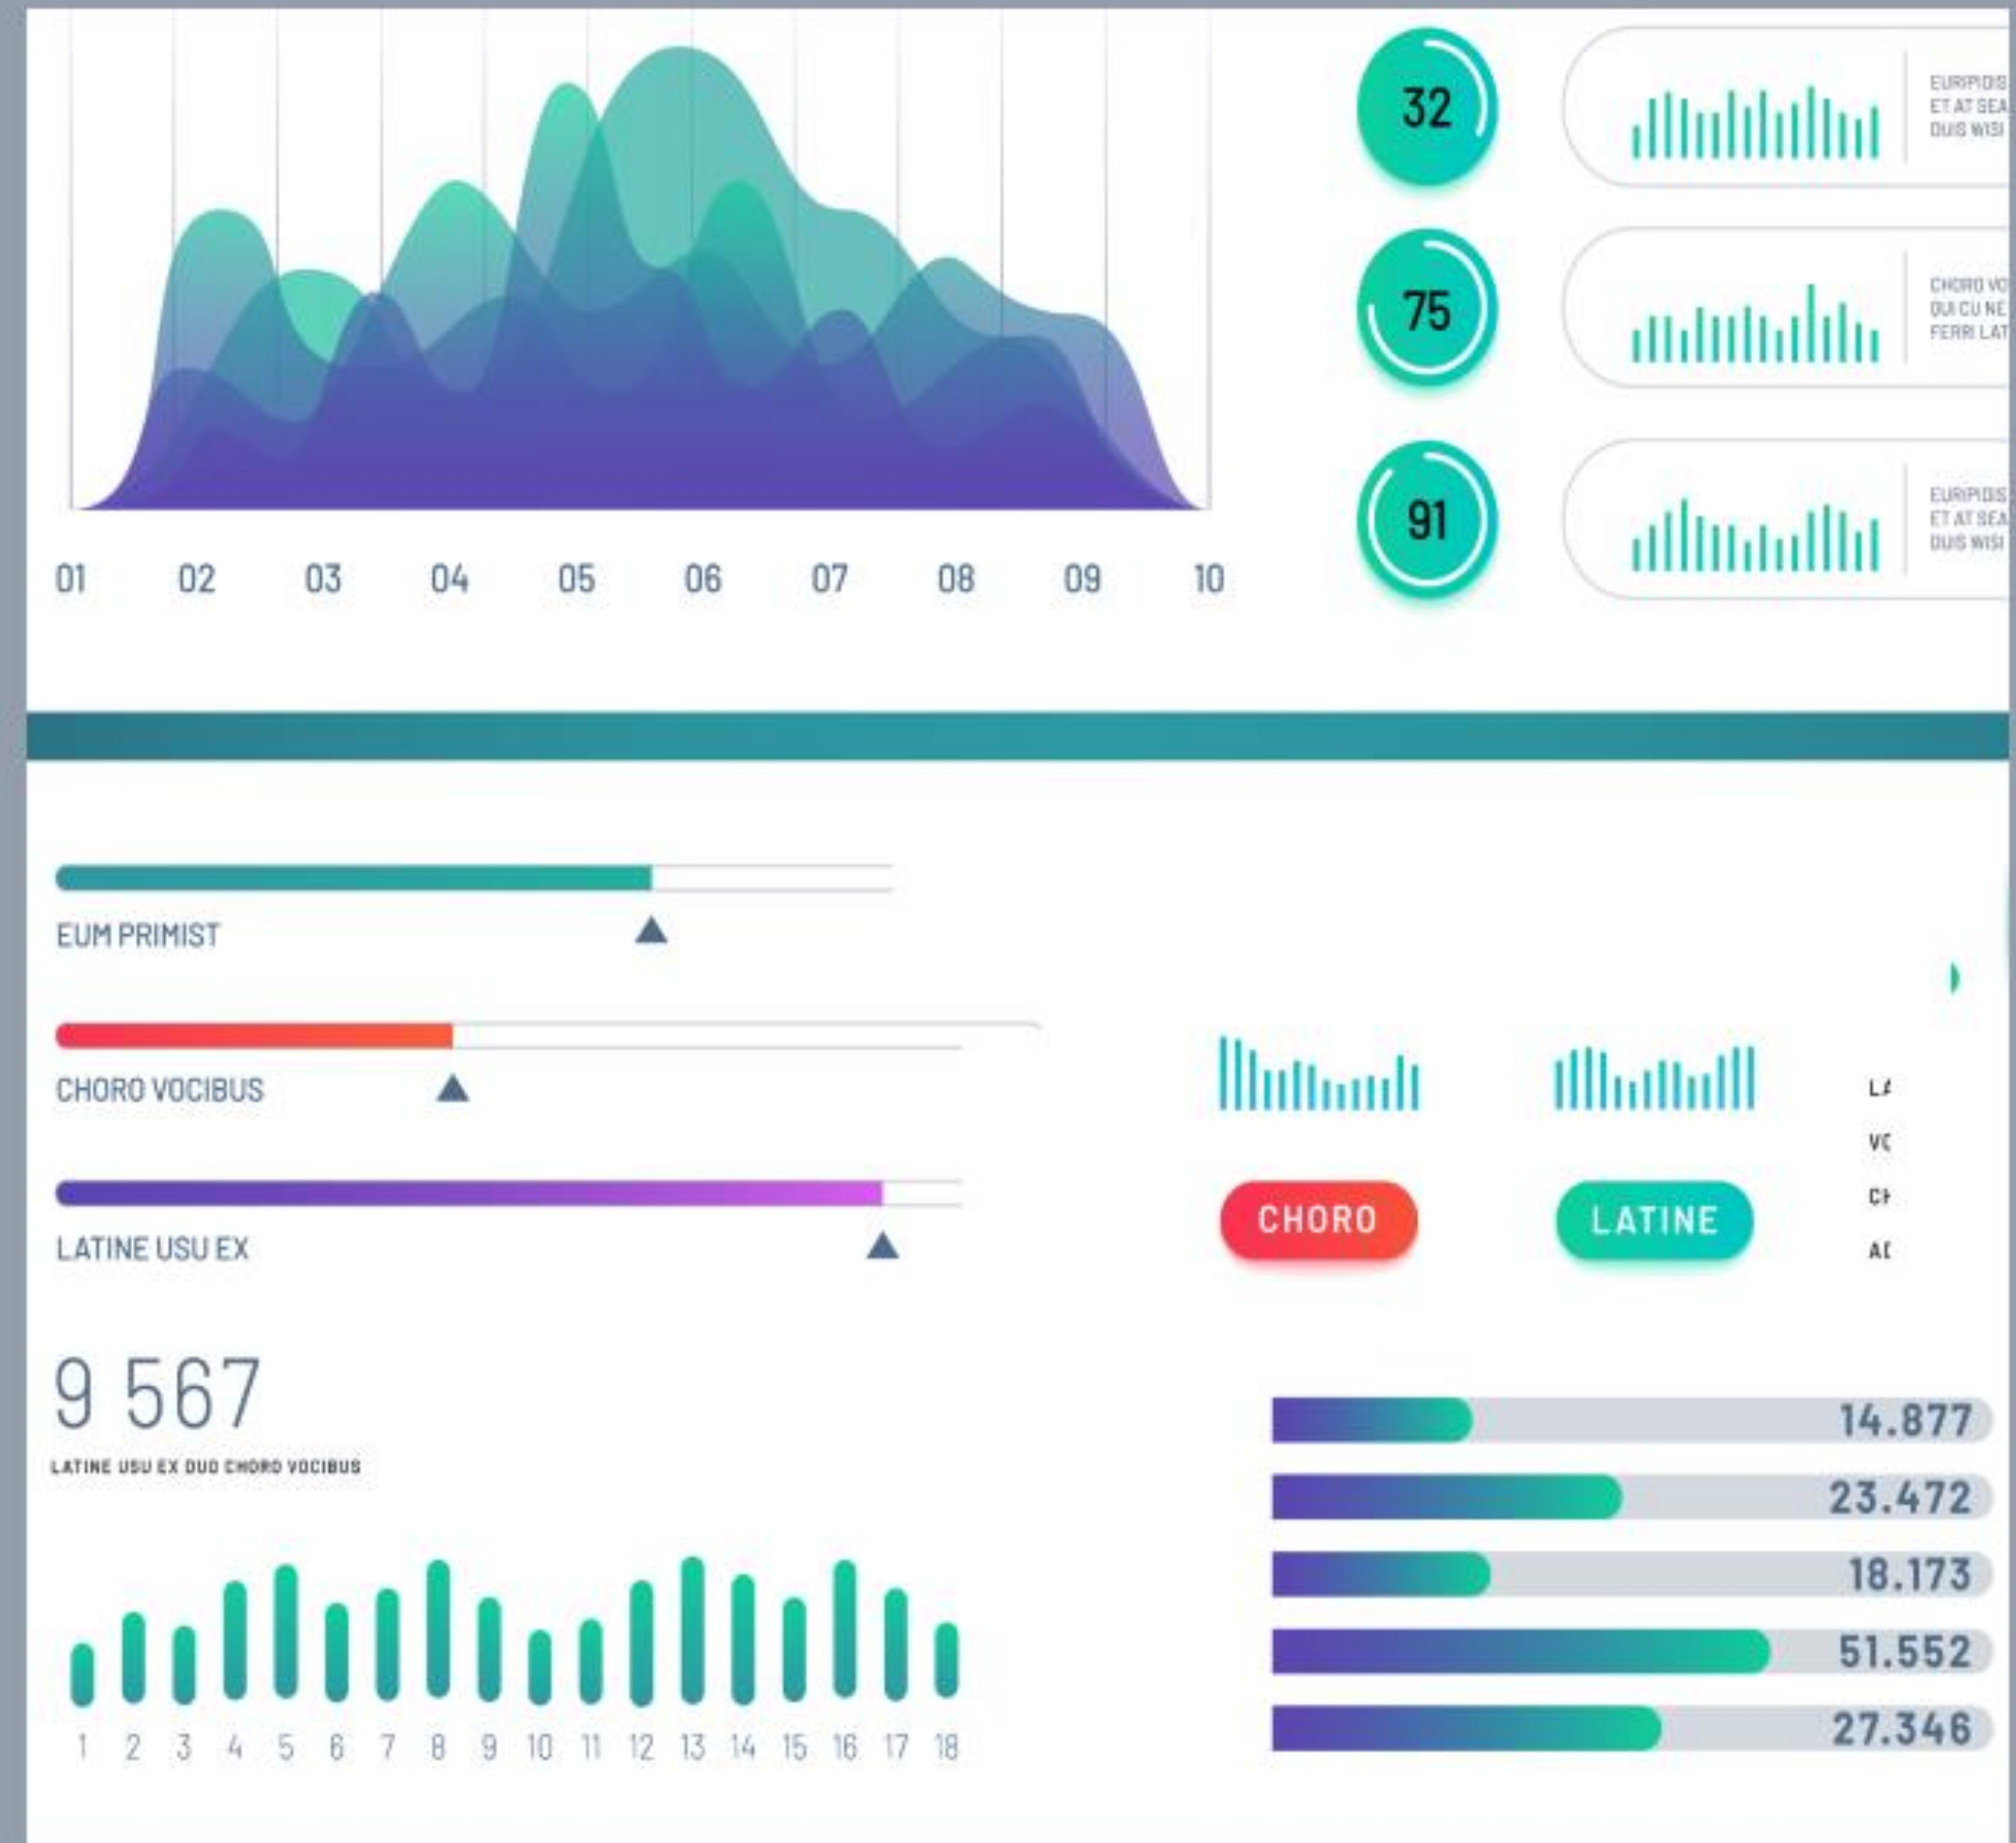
01 02 03 04 05 06 07 08 09 10

32

EURIPIDIS
ET AT SEA
DUIS WISI

75

CHORO VO
QUI CU NE
FERRI LAT

91

EURIPIDIS
ET AT SEA
DUIS WISI

EUM PRIMIST

CHORO VOCIBUS

LATINE USU EX

CHORO

LATINE

LA
VO
CH
AD

9 567

LATINE USU EX DUO CHORO VOCIBUS

1 2 3 4 5 6 7 8 9 10 11 12 13 14 15 16 17 18

14.877
23.472
18.173
51.552
27.346